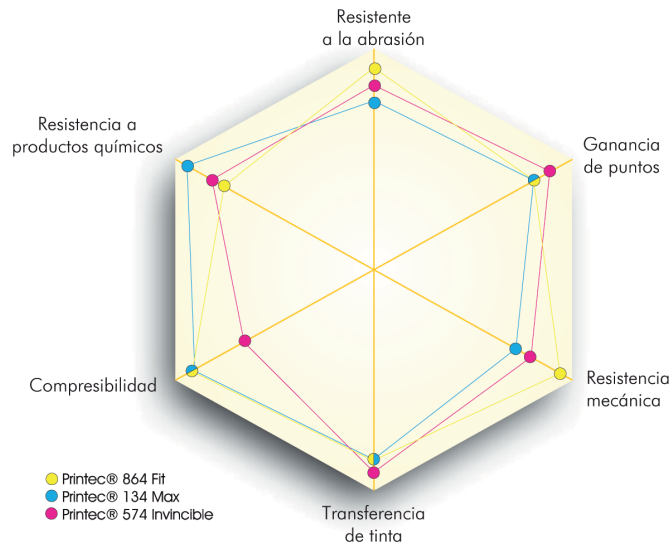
Resistente a la abrasión

Resistencia a productos químicos

Ganancia de puntos

Compresibilidad

Resistencia mecánica

Printec® 864 Fit
Printec® 134 Max
Printec® 574 Invincible

Transferencia de tinta